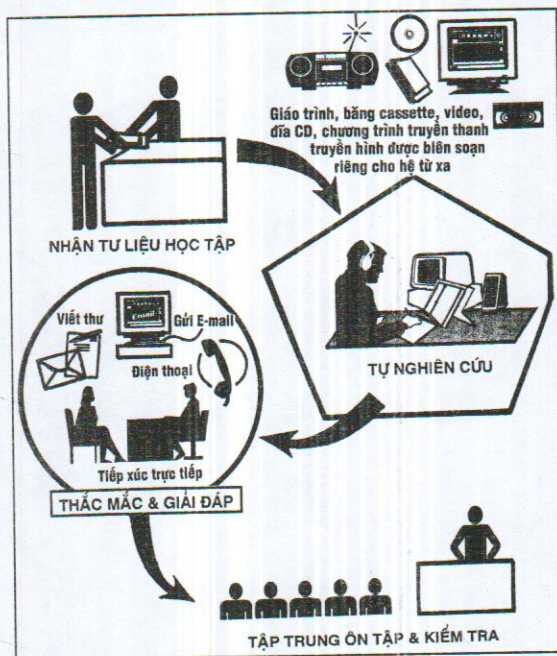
Giáo trình, băng cassette, video, đĩa CD, chương trình truyền thanh truyền hình được biên soạn riêng cho hệ từ xa

NHẬN TƯ LIỆU HỌC TẬP

TỰ NGHIÊN CỨU

Viết thư

Email

Gửi E-mail

Điện thoại

Tiếp xúc trực tiếp

THẮC MẮC & GIẢI ĐÁP

TẬP TRUNG ÔN TẬP & KIỂM TRA